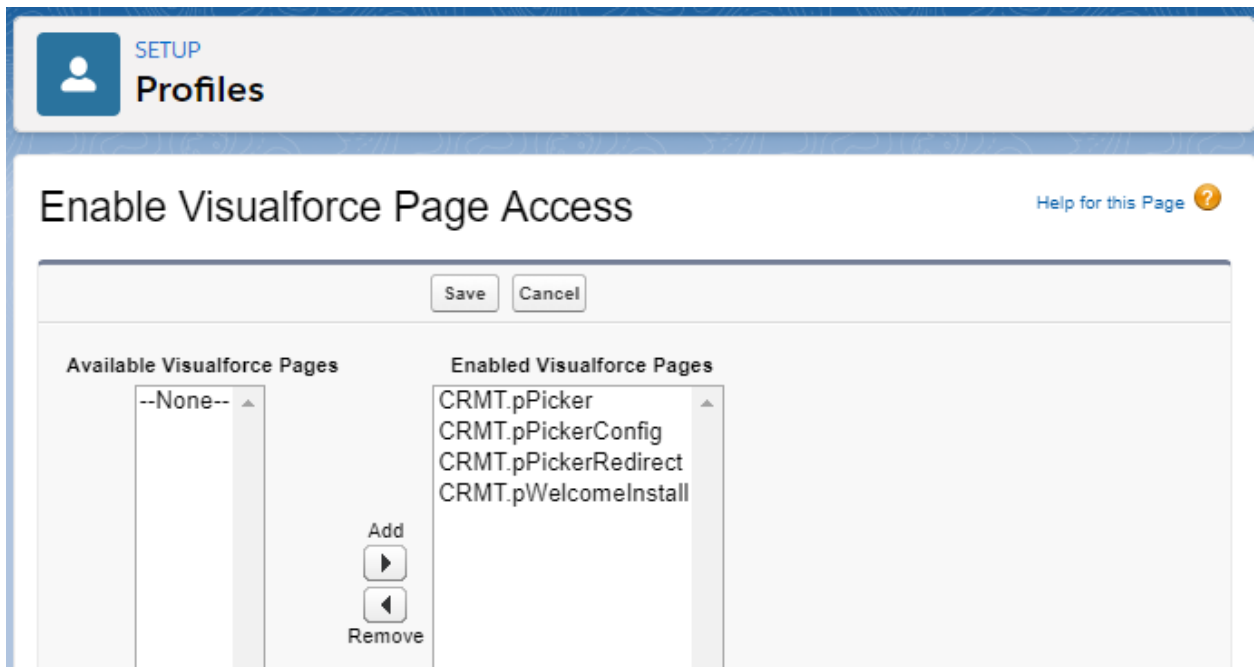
SETUP
Profiles

Enable Visualforce Page Access

Help for this Page

Save Cancel

Available Visualforce Pages
--None--

Enabled Visualforce Pages
CRMT.pPicker
CRMT.pPickerConfig
CRMT.pPickerRedirect
CRMT.pWelcomeInstall

Add
Remove